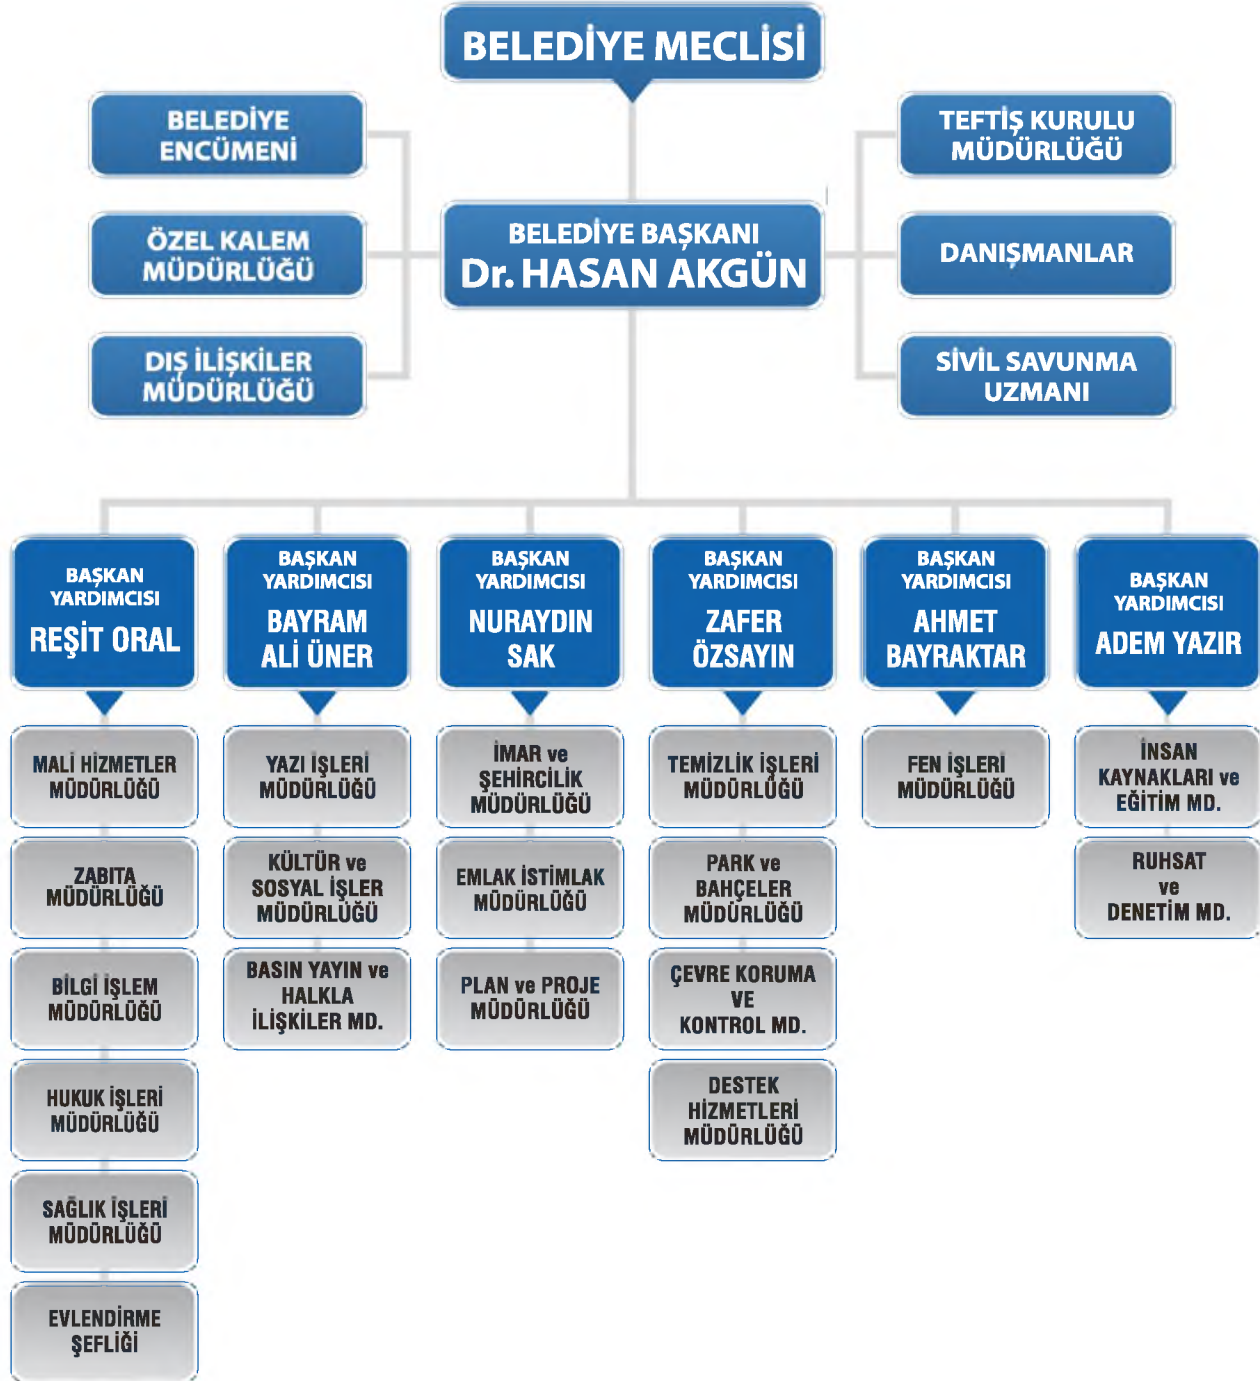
BELEDİYE MECLİSİ

BELEDİYE ENCÜMENİ

ÖZEL KALEM MÜDÜRLÜĞÜ

DIŞ İLİŞKİLER MÜDÜRLÜĞÜ

BELEDİYE BAŞKANI
Dr. HASAN AKGÜN

TEFTİŞ KURULU MÜDÜRLÜĞÜ

DANIŞMANLAR

SİVİL SAVUNMA UZMANI

BAŞKAN YARDIMCISI
REŞİT ORAL

MALİ HİZMETLER MÜDÜRLÜĞÜ

ZABITA MÜDÜRLÜĞÜ

BİLGİ İŞLEM MÜDÜRLÜĞÜ

HUKUK İŞLERİ MÜDÜRLÜĞÜ

SAĞLIK İŞLERİ MÜDÜRLÜĞÜ

EVLENDİRME ŞEFLİĞİ

BAŞKAN YARDIMCISI
BAYRAM ALİ ÜNER

YAZI İŞLERİ MÜDÜRLÜĞÜ

KÜLTÜR ve SOSYAL İŞLER MÜDÜRLÜĞÜ

BASIN YAYIN ve HALKLA İLİŞKİLER MD.

BAŞKAN YARDIMCISI
NURAYDIN SAK

İMAR ve ŞEHİRCİLİK MÜDÜRLÜĞÜ

EMLAK İSTİMLAK MÜDÜRLÜĞÜ

PLAN ve PROJE MÜDÜRLÜĞÜ

BAŞKAN YARDIMCISI
ZAFER ÖZSAYIN

TEMİZLİK İŞLERİ MÜDÜRLÜĞÜ

PARK ve BAHÇELER MÜDÜRLÜĞÜ

ÇEVRE KORUMA VE KONTROL MD.

DESTEK HİZMETLERİ MÜDÜRLÜĞÜ

BAŞKAN YARDIMCISI
AHMET BAYRAKTAR

FEN İŞLERİ MÜDÜRLÜĞÜ

BAŞKAN YARDIMCISI
ADEM YAZIR

İNSAN KAYNAKLARI ve EĞİTİM MD.

RUHSAT ve DENETİM MD.